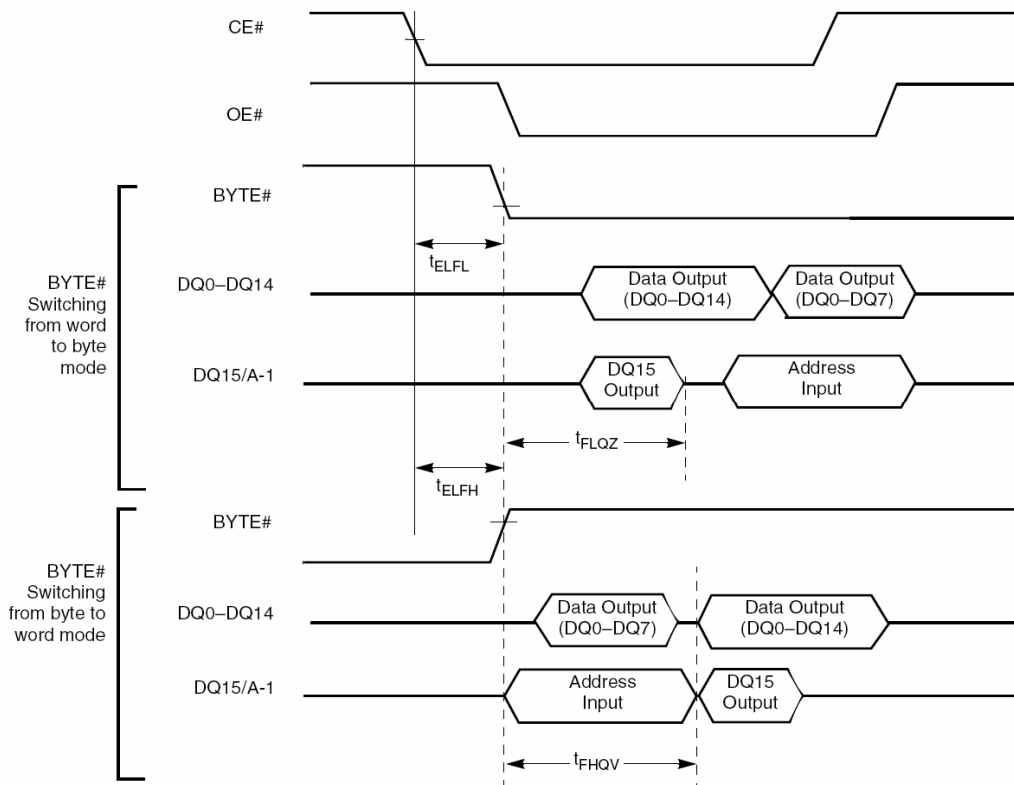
CE#

OE#

BYTE#

$t_{ELFL}$

BYTE# Switching from word to byte mode

DQ0–DQ14

Data Output (DQ0–DQ14)

Data Output (DQ0–DQ7)

DQ15/A-1

DQ15 Output

Address Input

$t_{FLQZ}$

$t_{ELFH}$

BYTE#

BYTE# Switching from byte to word mode

DQ0–DQ14

Data Output (DQ0–DQ7)

Data Output (DQ0–DQ14)

DQ15/A-1

Address Input

DQ15 Output

$t_{FHQV}$